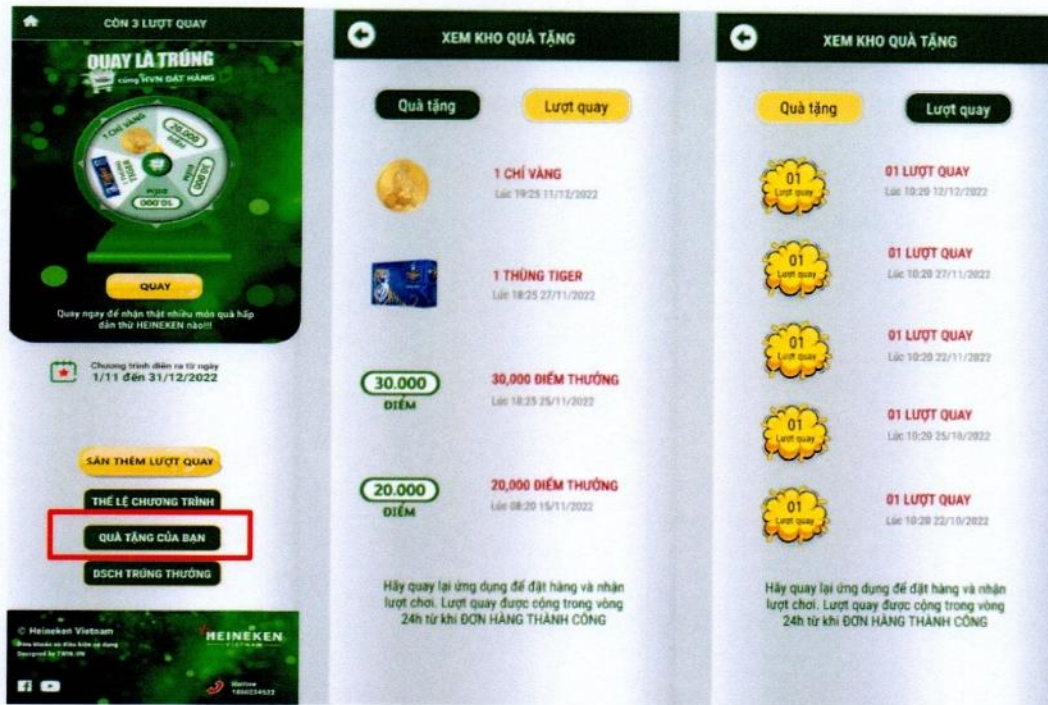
CÒN 3 LƯỢT QUAY

QUAY LÀ TRÚNG
cùng HVN ĐẶT HÀNG

1 CHỈ VÀNG
20.000 ĐIỂM
THÙNG TIGER
30.000 ĐIỂM
10.000 ĐIỂM

QUAY

Quay ngay để nhận thật nhiều món quà hấp dẫn thử HEINEKEN nào!!!

Chương trình diễn ra từ ngày
1/11 đến 31/12/2022

SĂN THÊM LƯỢT QUAY

THỂ LỆ CHƯƠNG TRÌNH

QUÀ TẶNG CỦA BẠN

DSCH TRÚNG THƯỞNG

© Heineken Vietnam
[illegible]
Designed by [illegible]

HEINEKEN
VIETNAM

Hotline
1800234522

XEM KHO QUÀ TẶNG

Quà tặng
Lượt quay

1 CHỈ VÀNG
Lúc 19:25 11/12/2022

1 THÙNG TIGER
Lúc 18:25 27/11/2022

30.000
ĐIỂM
30,000 ĐIỂM THƯỞNG
Lúc 18:25 25/11/2022

20.000
ĐIỂM
20,000 ĐIỂM THƯỞNG
Lúc 08:20 15/11/2022

Hãy quay lại ứng dụng để đặt hàng và nhận lượt chơi. Lượt quay được cộng trong vòng 24h từ khi ĐƠN HÀNG THÀNH CÔNG

XEM KHO QUÀ TẶNG

Quà tặng
Lượt quay

01
Lượt quay
01 LƯỢT QUAY
Lúc 10:20 12/12/2022

01
Lượt quay
01 LƯỢT QUAY
Lúc 10:20 27/11/2022

01
Lượt quay
01 LƯỢT QUAY
Lúc 10:20 22/11/2022

01
Lượt quay
01 LƯỢT QUAY
Lúc 10:20 25/10/2022

01
Lượt quay
01 LƯỢT QUAY
Lúc 10:20 22/10/2022

Hãy quay lại ứng dụng để đặt hàng và nhận lượt chơi. Lượt quay được cộng trong vòng 24h từ khi ĐƠN HÀNG THÀNH CÔNG